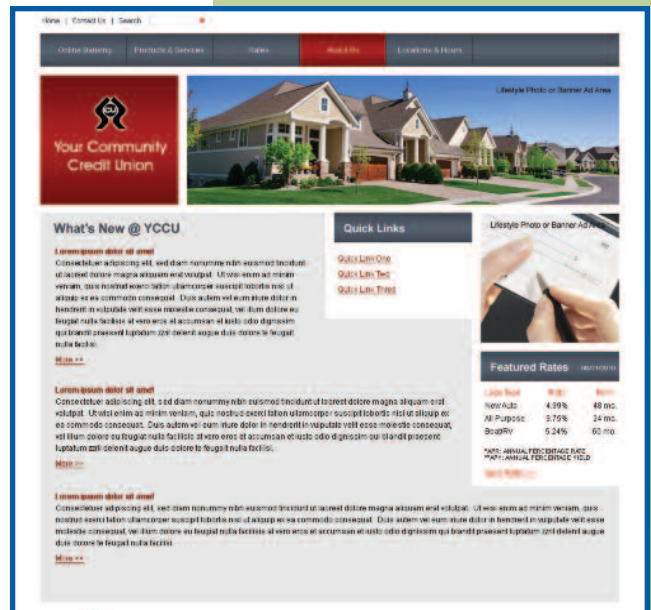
Home | Contact Us | Search

Online Banking | Products & Services | Rates | About Us | Locations & Hours

Your Community Credit Union

Lifestyle Photo or Banner Ad Area

What's New @ YCCU

Lorem ipsum dolor sit amet
Consectetuer adipiscing elit, sed diam nonummy nibh euismod tincidunt ut laoreet dolore magna aliquam erat volutpat. Ut wisi enim ad minim veniam, quis nostrud exerci tation ullamcorper suscipit lobortis nisl ut aliquip ex ea commodo consequat. Duis autem vel eum iriure dolor in hendrerit in vulputate velit esse molestie consequat, vel illum dolore eu feugiat nulla facilisis at vero eros et accumsan et iusto odio dignissim qui blandit praesent luptatum zzril delenit augue duis dolore te feugait nulla facilisi.
More >>

Lorem ipsum dolor sit amet
Consectetuer adipiscing elit, sed diam nonummy nibh euismod tincidunt ut laoreet dolore magna aliquam erat volutpat. Ut wisi enim ad minim veniam, quis nostrud exerci tation ullamcorper suscipit lobortis nisl ut aliquip ex ea commodo consequat. Duis autem vel eum iriure dolor in hendrerit in vulputate velit esse molestie consequat, vel illum dolore eu feugiat nulla facilisis at vero eros et accumsan et iusto odio dignissim qui blandit praesent luptatum zzril delenit augue duis dolore te feugait nulla facilisi.
More >>

Lorem ipsum dolor sit amet
Consectetuer adipiscing elit, sed diam nonummy nibh euismod tincidunt ut laoreet dolore magna aliquam erat volutpat. Ut wisi enim ad minim veniam, quis nostrud exerci tation ullamcorper suscipit lobortis nisl ut aliquip ex ea commodo consequat. Duis autem vel eum iriure dolor in hendrerit in vulputate velit esse molestie consequat, vel illum dolore eu feugiat nulla facilisis at vero eros et accumsan et iusto odio dignissim qui blandit praesent luptatum zzril delenit augue duis dolore te feugait nulla facilisi.
More >>

Quick Links
Quick Link One
Quick Link Two
Quick Link Three

Lifestyle Photo or Banner Ad Area

Featured Rates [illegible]

| Loan Type | APR* | Term |
|---|---|---|
| New Auto | 4.99% | 48 mo. |
| All Purpose | 8.75% | 24 mo. |
| Boat/RV | 5.24% | 60 mo. |

*APR: ANNUAL PERCENTAGE RATE
**APY: ANNUAL PERCENTAGE YIELD
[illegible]